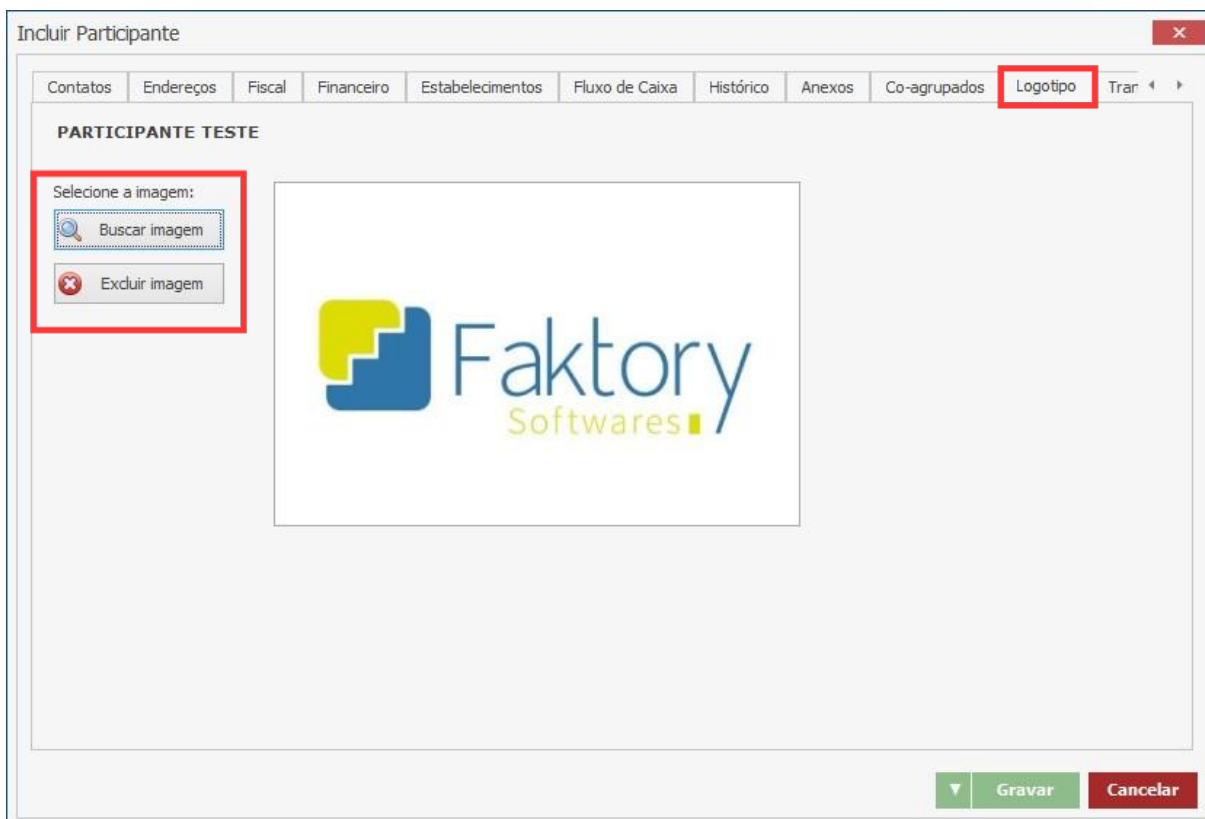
Incluir Participante

Contatos | Endereços | Fiscal | Financeiro | Estabelecimentos | Fluxo de Caixa | Histórico | Anexos | Co-agrupados | Logotipo | Trar

PARTICIPANTE TESTE

Selecione a imagem:

Buscar imagem

Excluir imagem

Faktory
Softwares

Gravar

Cancelar